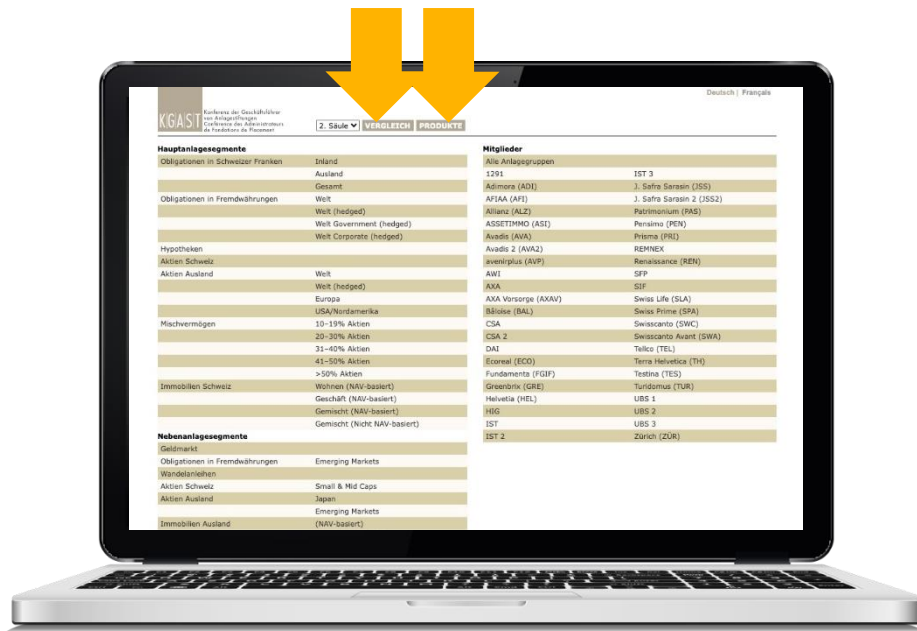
Deutsch | Français

KGAST Konferenz der Geschäftsführer von Anlagestiftungen Conférence des Administrateurs de Fondations de Placement

2. Säule VERGLEICH PRODUKTE

Hauptanlagesegmente

| | |
|---|---|
| Obligationen in Schweizer Franken | Inland |
| | Ausland |
| | Gesamt |
| Obligationen in Fremdwährungen | Welt |
| | Welt (hedged) |
| | Welt Government (hedged) |
| | Welt Corporate (hedged) |
| Hypotheken | |
| Aktien Schweiz | |
| Aktien Ausland | Welt |
| | Welt (hedged) |
| | Europa |
| | USA/Nordamerika |
| Mischvermögen | 10–19% Aktien |
| | 20–30% Aktien |
| | 31–40% Aktien |
| | 41–50% Aktien |
| | >50% Aktien |
| Immobilien Schweiz | Wohnen (NAV-basiert) |
| | Geschäft (NAV-basiert) |
| | Gemischt (NAV-basiert) |
| | Gemischt (Nicht NAV-basiert) |

Nebenanlagesegmente

| | |
|---|---|
| Geldmarkt | |
| Obligationen in Fremdwährungen | Emerging Markets |
| Wandelanleihen | |
| Aktien Schweiz | Small & Mid Caps |
| Aktien Ausland | Japan |
| | Emerging Markets |
| Immobilien Ausland | (NAV-basiert) |

Mitglieder

| | |
|---|---|
| Alle Anlagegruppen | |
| 1291 | IST 3 |
| Adimora (ADI) | J. Safra Sarasin (JSS) |
| AFIAA (AFI) | J. Safra Sarasin 2 (JSS2) |
| Allianz (ALZ) | Patrimonium (PAS) |
| ASSETIMMO (ASI) | Pensimo (PEN) |
| Avadis (AVA) | Prisma (PRI) |
| Avadis 2 (AVA2) | REMNEX |
| avenirplus (AVP) | Renaissance (REN) |
| AWI | SFP |
| AXA | SIF |
| AXA Vorsorge (AXAV) | Swiss Life (SLA) |
| Bâloise (BAL) | Swiss Prime (SPA) |
| CSA | Swisscanto (SWC) |
| CSA 2 | Swisscanto Avant (SWA) |
| DAI | Tellco (TEL) |
| Ecoreal (ECO) | Terra Helvetica (TH) |
| Fundamenta (FGIF) | Testina (TES) |
| Greenbrix (GRE) | Turidomus (TUR) |
| Helvetia (HEL) | UBS 1 |
| HIG | UBS 2 |
| IST | UBS 3 |
| IST 2 | Zürich (ZÜR) |